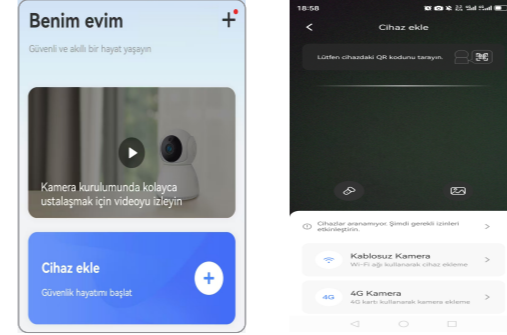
Benim evim

Güvenli ve akıllı bir hayat yaşayın

Kamera kurulumunda kolayca ustalaşmak için videoyu izleyin

Cihaz ekle

Güvenlik hayatını başlat

18:58

Cihaz ekle

Lütfen cihazdaki QR kodunu tarayın.

Cihazlar aranamıyor. Şimdi gerekli izinleri etkinleştirin.

Kablosuz Kamera

Wi-Fi ağı kullanarak cihaz ekleme

4G

4G Kamera

4G kartı kullanarak kamera ekleme